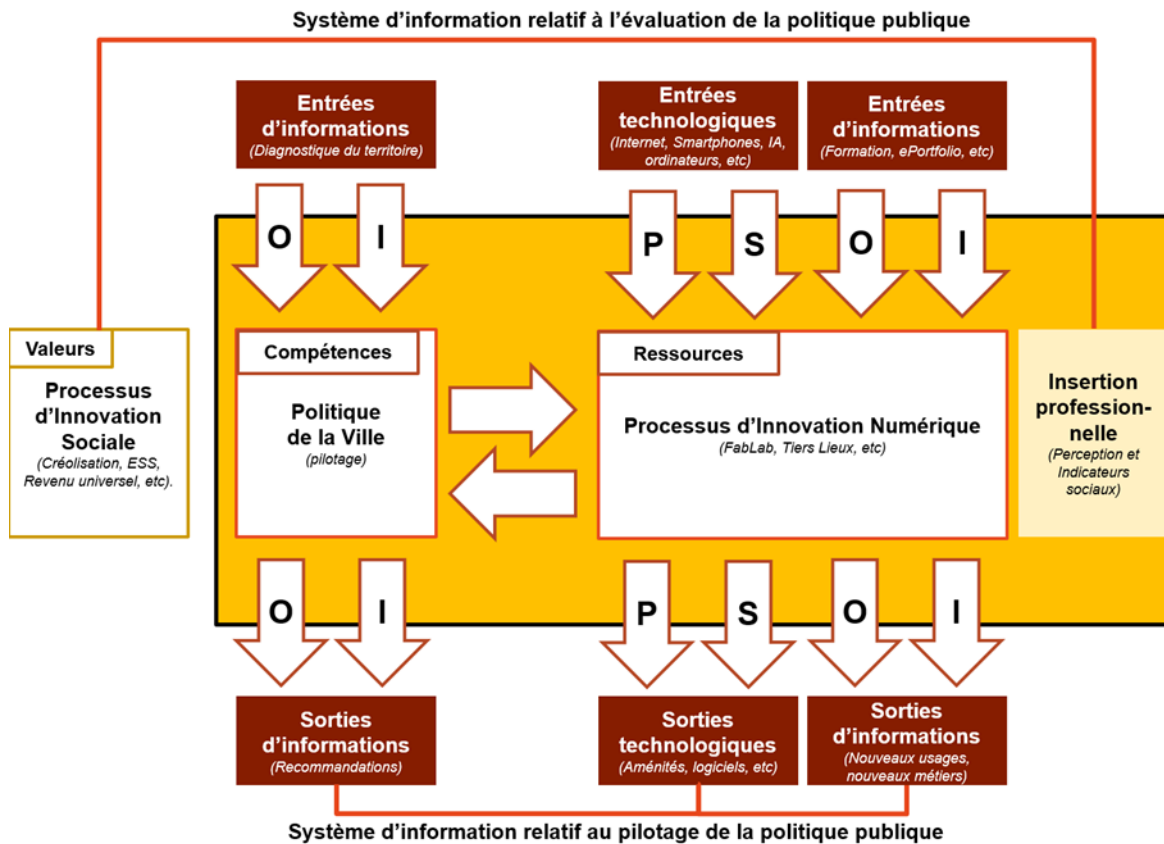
Système d'information relatif à l'évaluation de la politique publique

Entrées d'informations
(Diagnostique du territoire)

Entrées technologiques
(Internet, Smartphones, IA, ordinateurs, etc)

Entrées d'informations
(Formation, ePortfolio, etc)

O I

P S O I

Valeurs

Processus d'Innovation Sociale
(Créolisation, ESS, Revenu universel, etc).

Compétences

Politique de la Ville
(pilotage)

Ressources

Processus d'Innovation Numérique
(FabLab, Tiers Lieux, etc)

Insertion professionnelle
(Perception et Indicateurs sociaux)

O I

P S O I

Sorties d'informations
(Recommandations)

Sorties technologiques
(Aménités, logiciels, etc)

Sorties d'informations
(Nouveaux usages, nouveaux métiers)

Système d'information relatif au pilotage de la politique publique